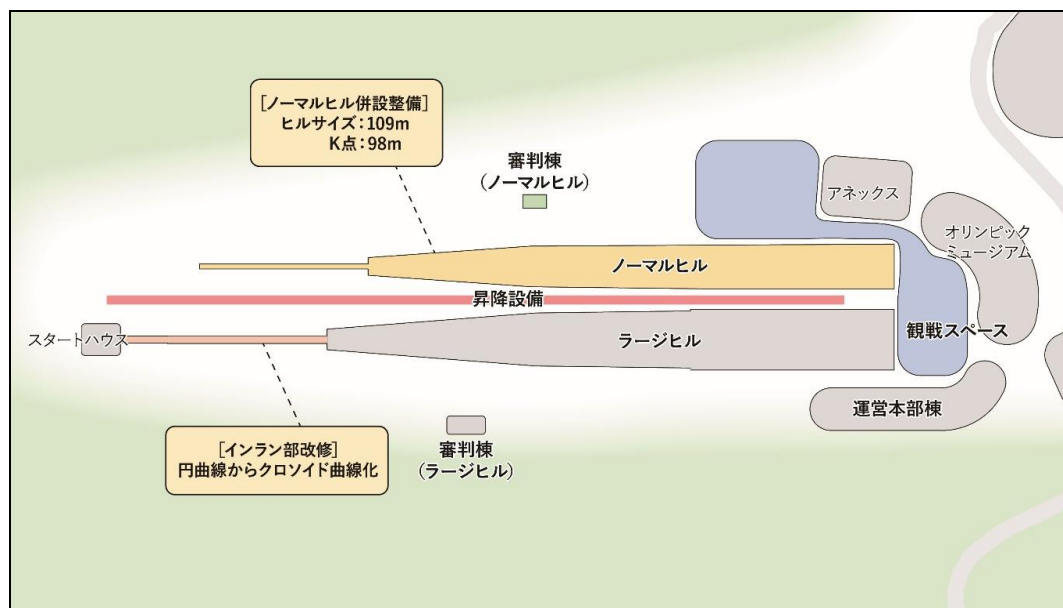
［ノーマルヒル併設整備］
ヒルサイズ：109m
K点：98m

審判棟
（ノーマルヒル）

アネックス

オリンピックミュージアム

ノーマルヒル

昇降設備

スタートハウス

ラージヒル

観戦スペース

運営本部棟

［インラン部改修］
円曲線からクロソイド曲線化

審判棟
（ラージヒル）